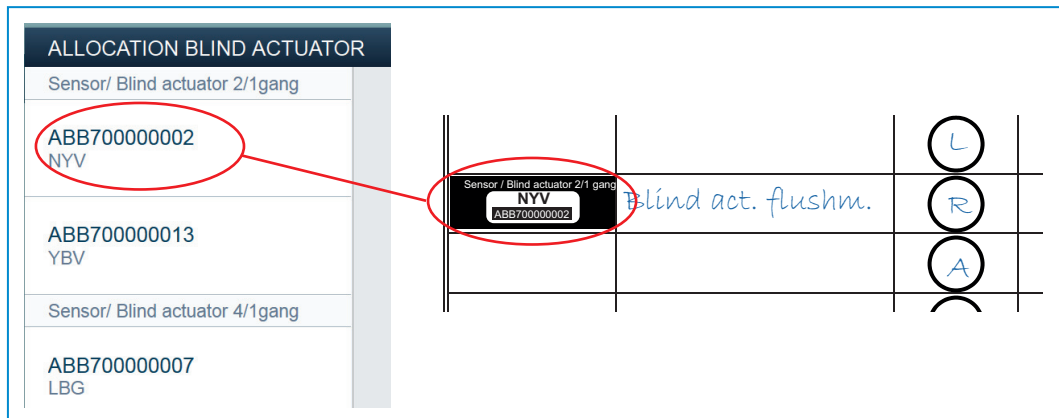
ALLOCATION BLIND ACTUATOR

Sensor/ Blind actuator 2/1gang

ABB700000002
NYV

ABB700000013
YBV

Sensor/ Blind actuator 4/1gang

ABB700000007
LBG

Sensor / Blind actuator 2/1 gang
NYV
ABB700000002

Blind act. flushm.

L

R

A